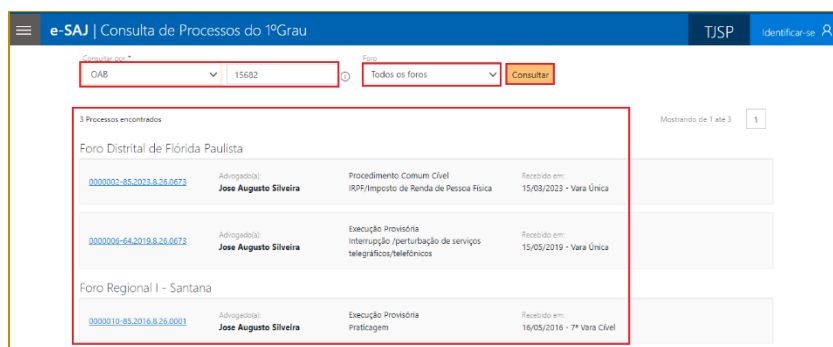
e-SAJ | Consulta de Processos do 1ºGrau

TJSP

Identificar-se

Consultar por *

OAB

15682

Foro

Todos os foros

Consultar

3 Processos encontrados

Mostrando de 1 até 3

1

Foro Distrital de Flórida Paulista

0000002-85.2023.8.26.0673

Advogado(a):
Jose Augusto Silveira

Procedimento Comum Cível
IRPF/Imposto de Renda de Pessoa Física

Recebido em:
15/03/2023 - Vara Única

0000006-64.2019.8.26.0673

Advogado(a):
Jose Augusto Silveira

Execução Provisória
Interrupção /perturbação de serviços telegráficos/telefônicos

Recebido em:
15/05/2019 - Vara Única

Foro Regional I - Santana

0000010-85.2016.8.26.0001

Advogado(a):
Jose Augusto Silveira

Execução Provisória
Praticagem

Recebido em:
16/05/2016 - 7ª Vara Cível